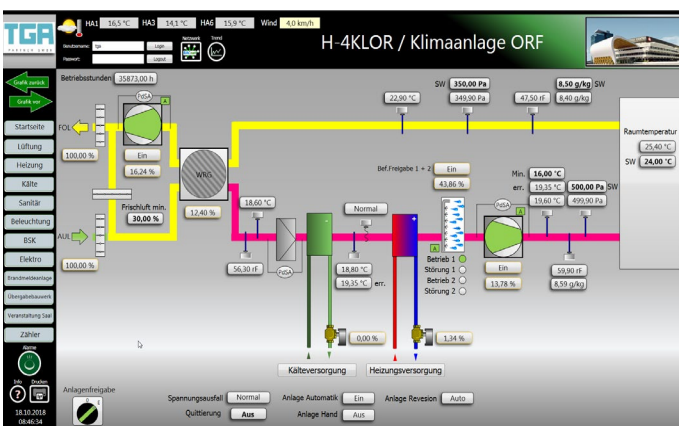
TGA
HA1 16,5 °C HA3 14,1 °C HA6 15,9 °C Wind 4,0 km/h
Benutzername: tga Login
Passwort: Logout
Network Trend
H-4KLOR / Klimaanlage ORF

Grafik zurück
Grafik vor
Startseite
Lüftung
Heizung
Kälte
Sanitär
Beleuchtung
BSK
Elektro
Brandmeldeanlage
Übergabebauwerk
Veranstaltung Saal
Zähler
Alarm
Info Drucken
18.10.2018
08:46:34

Betriebsstunden 35873,00 h
PdSA A
FOL
100,00 %
Ein
16,24 %
WRG
Frischluft min.
30,00 %
12,40 %
AUL
100,00 %

SW 350,00 Pa
22,90 °C 349,90 Pa 47,50 rF
8,50 g/kg SW
8,40 g/kg
Raumtemperatur
25,40 °C
SW 24,00 °C

Bef.Freigabe 1 + 2 Ein
43,86 %
Min. 16,00 °C
err. 19,35 °C 500,00 Pa SW
19,60 °C 499,90 Pa
18,60 °C
Normal
PdSA
56,30 rF
PdSA
18,80 °C
19,35 °C err.
A
Betrieb 1
Störung 1
Betrieb 2
Störung 2
PdSA A
Ein
13,78 %
59,90 rF
8,59 g/kg
0,00 %
1,34 %
Kälteversorgung Heizungsversorgung

Anlagenfreigabe
Spannungsausfall Normal
Quittierung Aus
Anlage Automatik Ein
Anlage Hand Aus
Anlage Revision Auto